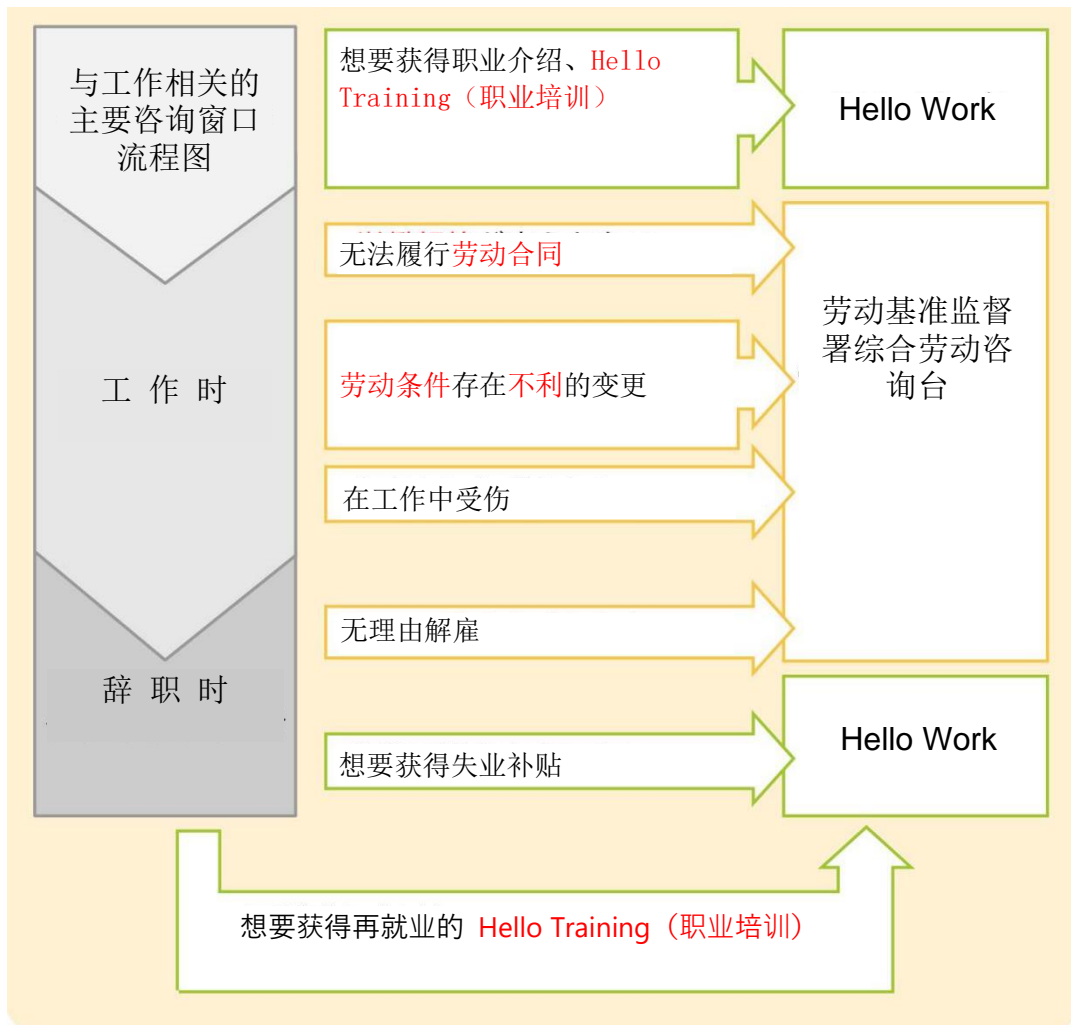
与工作相关的主要咨询窗口流程图

工 作 时

辞 职 时

想要获得职业介绍、Hello Training（职业培训）

Hello Work

无法履行劳动合同

劳动条件存在不利的变更

在工作中受伤

无理由解雇

劳动基准监督署综合劳动咨询台

想要获得失业补贴

Hello Work

想要获得再就业的 Hello Training（职业培训）